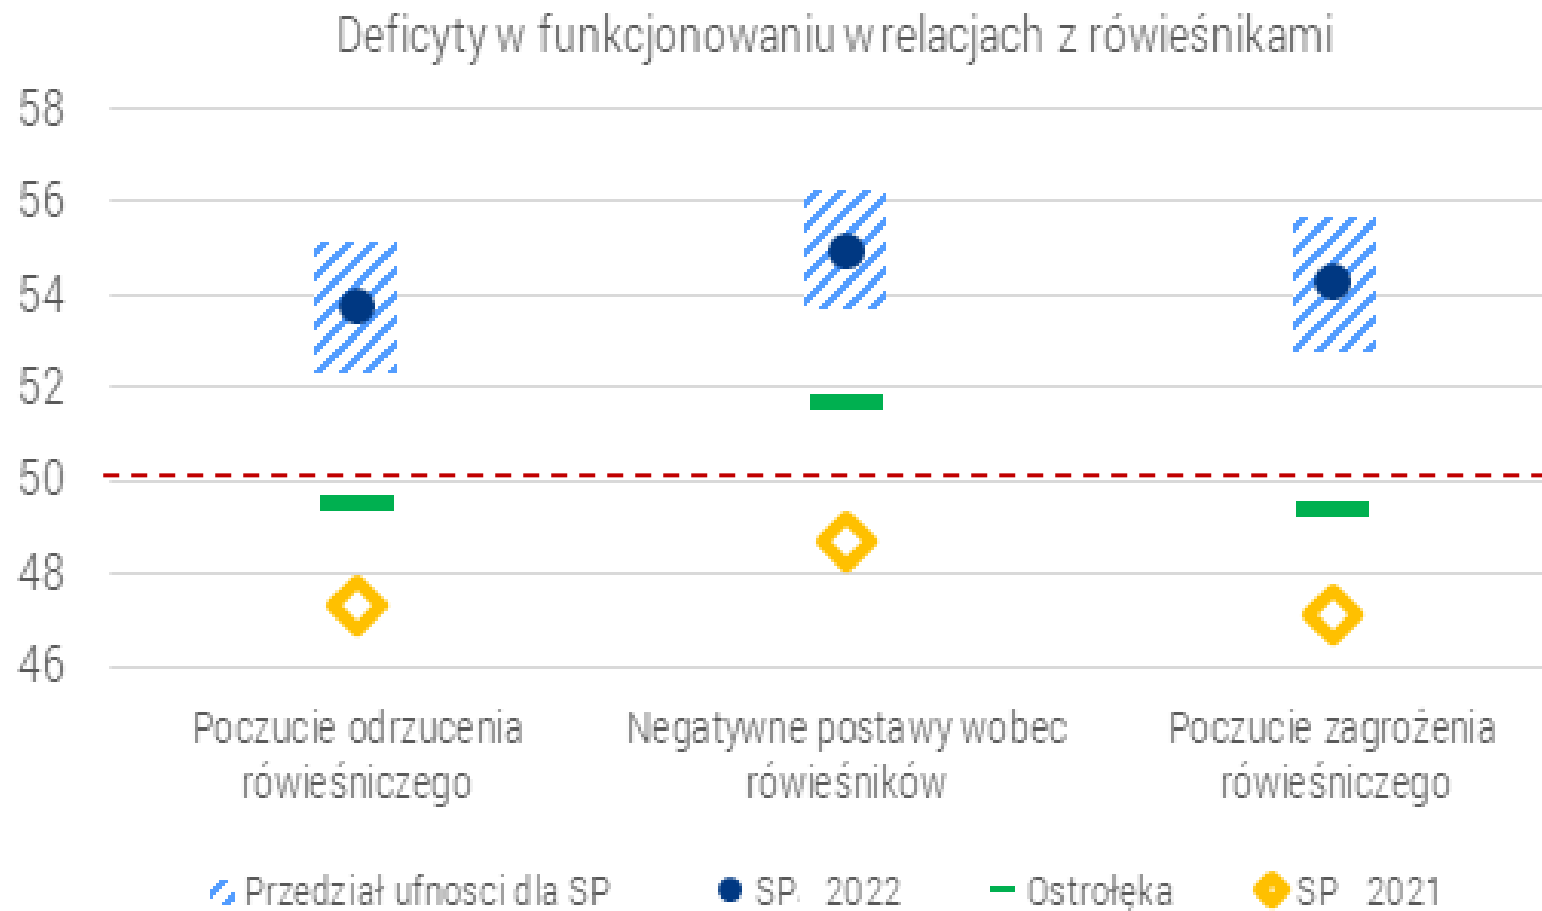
Deficyty w funkcjonowaniu w relacjach z rówieśnikami

58
56
54
52
50
48
46

Poczucie odrzucenia rówieśniczego
Negatywne postawy wobec rówieśników
Poczucie zagrożenia rówieśniczego

Przedział ufności dla SP
SP 2022
Ostrołęka
SP 2021